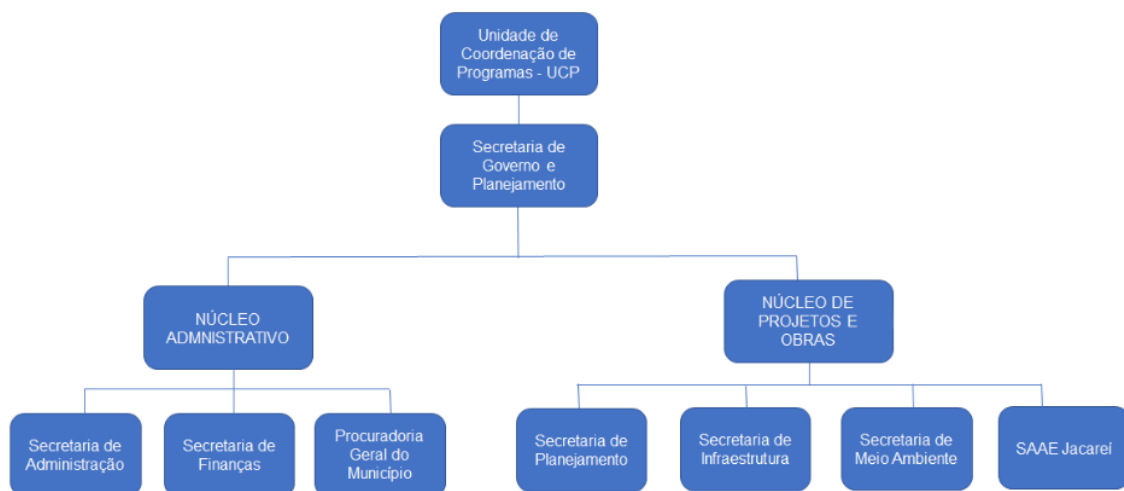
Unidade de Coordenação de Programas - UCP

Secretaria de Governo e Planejamento

NÚCLEO ADMNISTRATIVO

NÚCLEO DE PROJETOS E OBRAS

Secretaria de Administração

Secretaria de Finanças

Procuradoria Geral do Município

Secretaria de Planejamento

Secretaria de Infraestrutura

Secretaria de Meio Ambiente

SAAE Jacareí